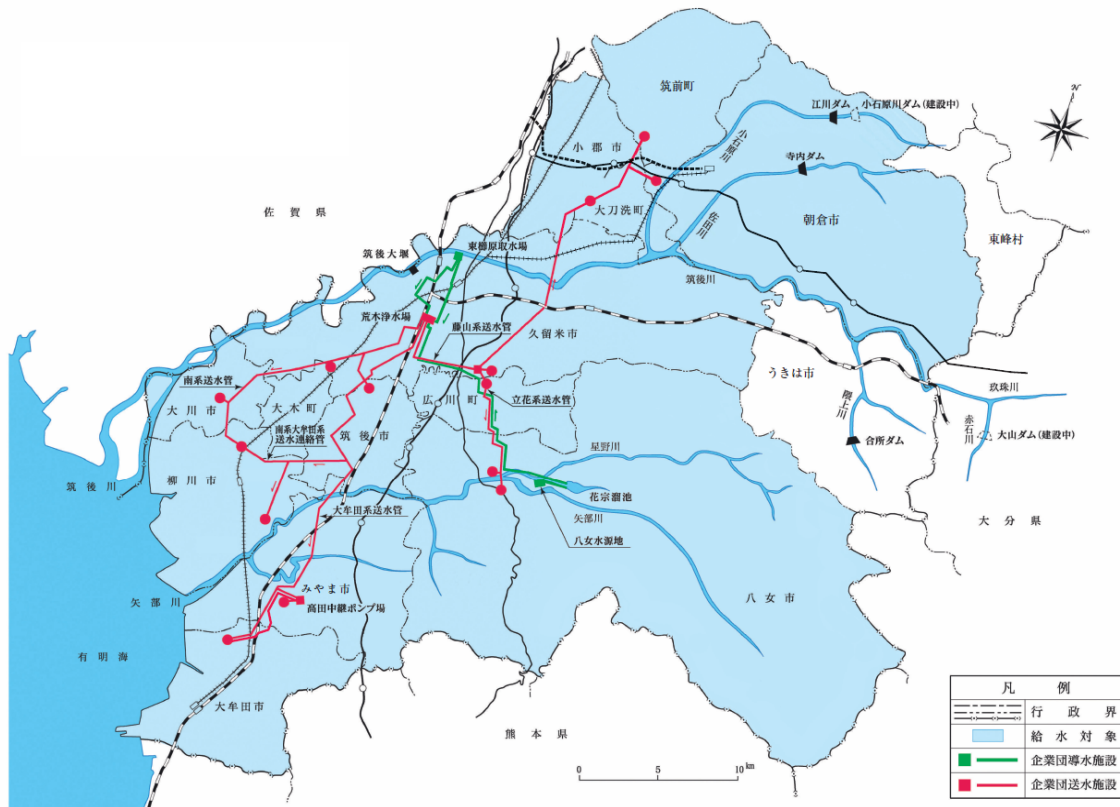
筑前町
江川ダム
小石原川ダム（建設中）
N
小郡市
小石原川
寺内ダム
大刀洗町
佐田川
朝倉市
佐賀県
東峰村
筑後大堰
東櫛原取水場
筑後川
荒木浄水場
藤山系送水管
久留米市
うきは市
南系送水管
玖珠川
大川市
大木町
広川町
立花系送水管
隈上川
赤石川
南系大牟田系送水連絡管
筑後市
星野川
合所ダム
大山ダム（建設中）
柳川市
筑後川
花宗溜池
大牟田系送水管
矢部川
八女水源地
大分県
みやま市
高田中継ポンプ場
矢部川
八女市
有明海
大牟田市
熊本県
0
5
10 km

| 凡例 |
|---|
| 行政界 |
| 給水対象 |
| 企業団導水施設 |
| 企業団送水施設 |